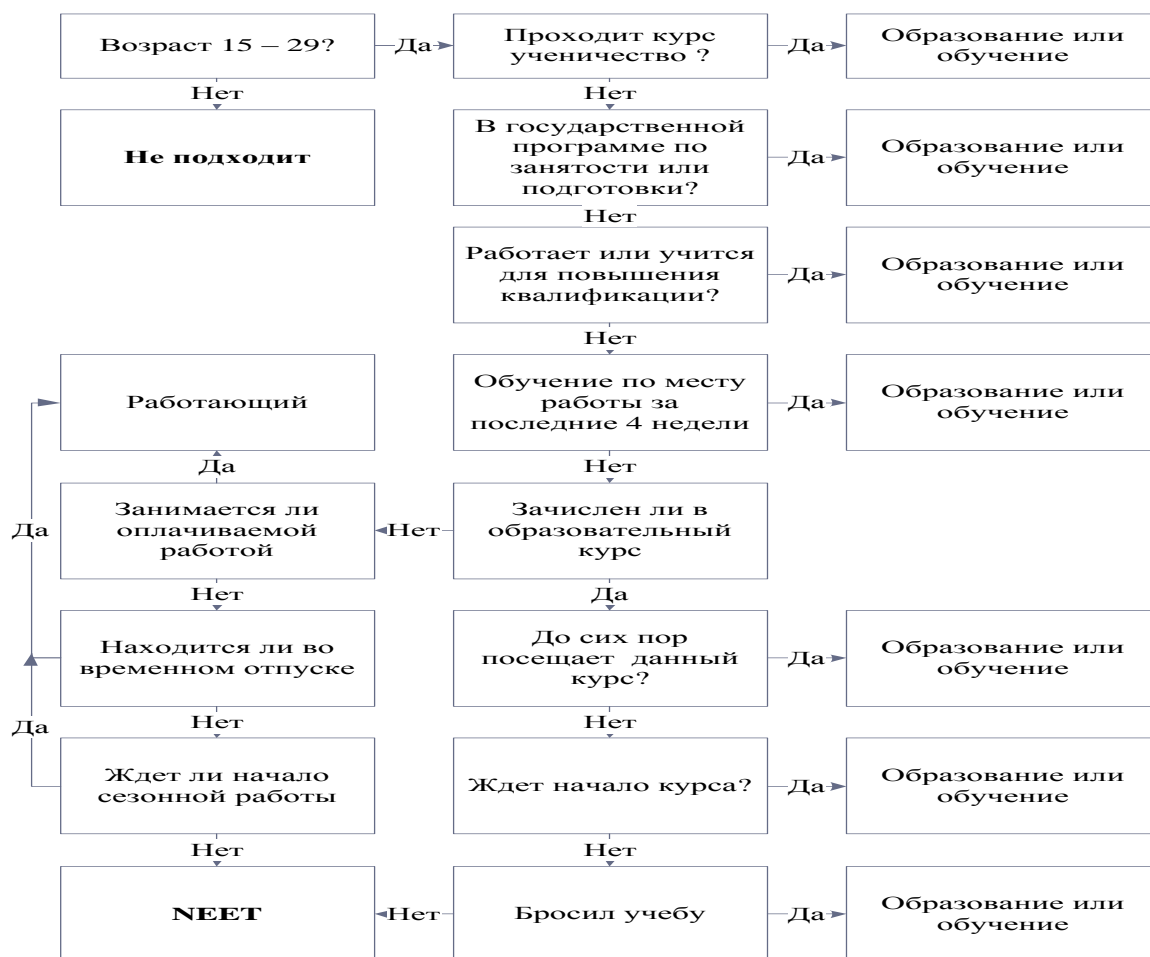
Возраст 15 – 29?

Да

Проходит курс ученичество ?

Да

Образование или обучение

Нет

Нет

Не подходит

В государственной программе по занятости или подготовки?

Да

Образование или обучение

Нет

Работает или учится для повышения квалификации?

Да

Образование или обучение

Нет

Работающий

Обучение по месту работы за последние 4 недели

Да

Образование или обучение

Да

Нет

Да

Занимается ли оплачиваемой работой

Нет

Зачислен ли в образовательный курс

Нет

Да

Находится ли во временном отпуске

До сих пор посещает данный курс?

Да

Образование или обучение

Да

Нет

Нет

Ждет ли начало сезонной работы

Ждет начало курса?

Да

Образование или обучение

Нет

Нет

NEET

Нет

Бросил учебу

Да

Образование или обучение